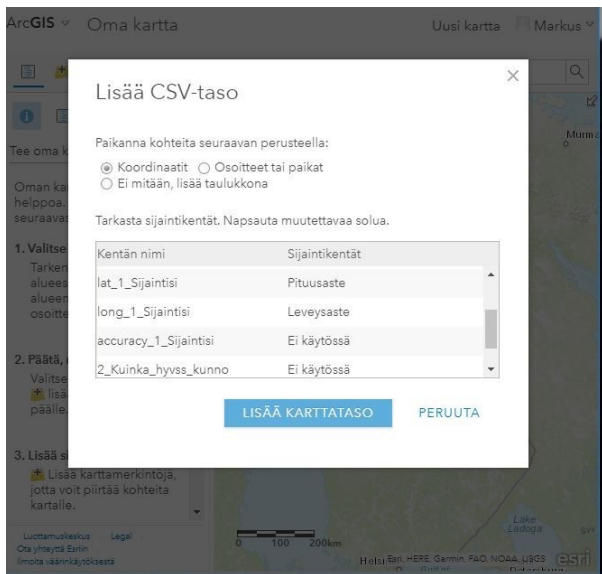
ArcGIS Oma kartta Uusi kartta Markus

Tee oma k

Oman ka helppoa. seuraava

1. Valitse Tarken aluees aluee osoitte

2. Päätä, Valitse lisä päälle.

3. Lisää s Lisää karttamerkintöjä, jotta voit piirtää kohteita kartalle.

Luottamuskeskus Legal Ota yhteyttä Esriin Ilmoita väärinkäytöksestä

Lisää CSV-taso

Paikanna kohteita seuraavan perusteella:

Koordinaatit Osoitteet tai paikat
Ei mitään, lisää taulukkona

Tarkasta sijaintikentät. Napsauta muutettavaa solua.

| Kentän nimi | Sijaintikentät |
|---|---|
| lat_1_Sijaintisi | Pituusaste |
| long_1_Sijaintisi | Leveysaste |
| accuracy_1_Sijaintisi | Ei käytössä |
| 2_Kuinka_hyvss_kunno | Ei käytössä |

LISÄÄ KARTTATASO PERUUTA

Murm

0 100 200km

Helsi Esri, HERE, Garmin, FAO, NOAA, USGS esri

Lake Ladoga